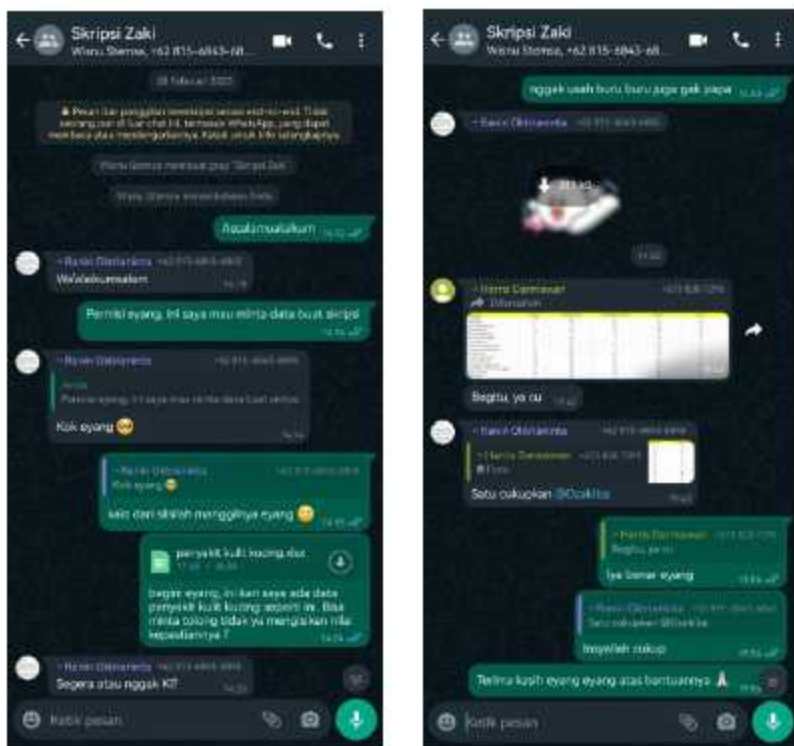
Skripsi Zaki
Wisnu Sterna, +62 815-6843-68...

28 Februari 2025

🔒 Pesan dan panggilan terenkripsi secara end-to-end. Tidak seorang pun di luar chat ini, termasuk WhatsApp, yang dapat membaca atau mendengarkannya. Ketuk untuk info selengkapnya.

Wisnu Sterna membuat grup "Skripsi Zaki"

Wisnu Sterna menambahkan Anda

Assalamualaikum 14.12

~ Ranni Oktrianmo +62 815-6843-6800
Walaikumsalam 14.18

Permisi eyang, ini saya mau minta data buat skripsi 14.18

~ Ranni Oktrianmo +62 815-6843-6800
Anda
Permisi eyang, ini saya mau minta data buat skripsi
Kok eyang 😅 14.19

~ Ranni Oktrianmo +62 815-6843-6800
Kok eyang 😅
kein dari sikilah manggilnya eyang 😁 14.19

penyakit kulit kucing.xlsx
17 kB • XLSX

begini eyang, ini kan saya ada data penyakit kulit kucing seperti ini. Bisa minta tolong tidak ya mengisikan nilai kepastiannya ? 14.24

~ Ranni Oktrianmo +62 815-6843-6800
Segera atau nggak Ki? 14.25

Ketik pesan

Skripsi Zaki
Wisnu Sterna, +62 815-6843-68...

nggak usah buru buru juga gak papa 14.33

~ Ranni Oktrianmo +62 815-6843-6800

~ Hanni Darmawati +62 838-7219
Diteruskan

Begitu, ya cu 14.42

~ Ranni Oktrianmo +62 815-6843-6800
~ Hanni Darmawati +62 838-7291
Foto
Satu cukupkan @Dzakiko 15.02

~ Hanni Darmawati +62 838-7291
Begitu, ya cu
Iya benar eyang 15.04

~ Ranni Oktrianmo +62 815-6843-6800
Satu cukupkan @Dzakiko
Insyallah cukup 15.05

Terima kasih eyang eyang atas bantuannya 🙏 15.06

Ketik pesan